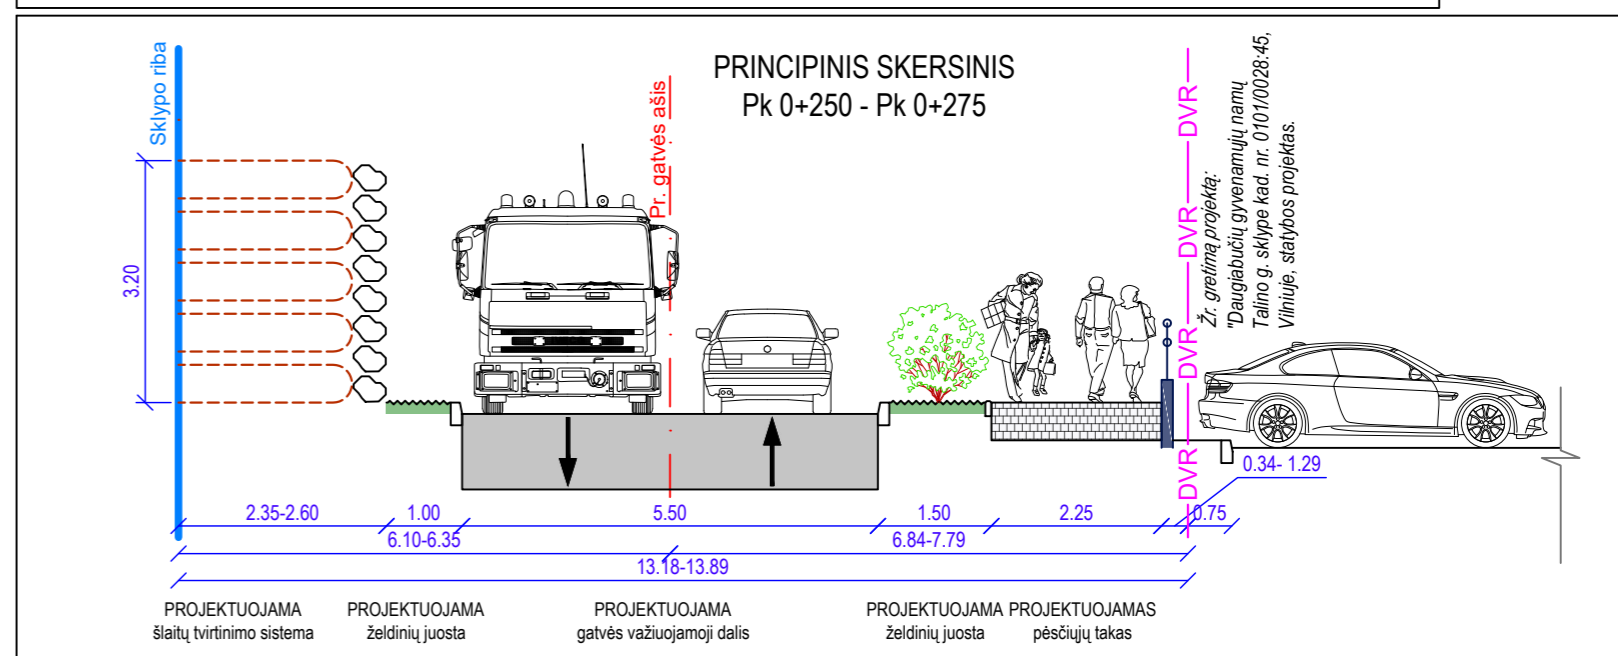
PRINCIPINIS SKERSINIS
Pk 0+250 - Pk 0+275

Sklypo riba

3.20

Pr. gatvės ašis

DVR
DVR
DVR
DVR

Žr. gretimą projektą:
"Daugiabučių gyvenamųjų namų
Talino g. sklype kad. nr. 0101/0028:45,
Vilniuje, statybos projektas.

0.34- 1.29

2.35-2.60
1.00
5.50
1.50
2.25
0.75
6.10-6.35
6.84-7.79
13.18-13.89

PROJEKTUOJAMA
šlaitų tvirtinimo sistema

PROJEKTUOJAMA
želdinių juosta

PROJEKTUOJAMA
gatvės važiuojamoji dalis

PROJEKTUOJAMA
želdinių juosta

PROJEKTUOJAMAS
pėsčiųjų takas